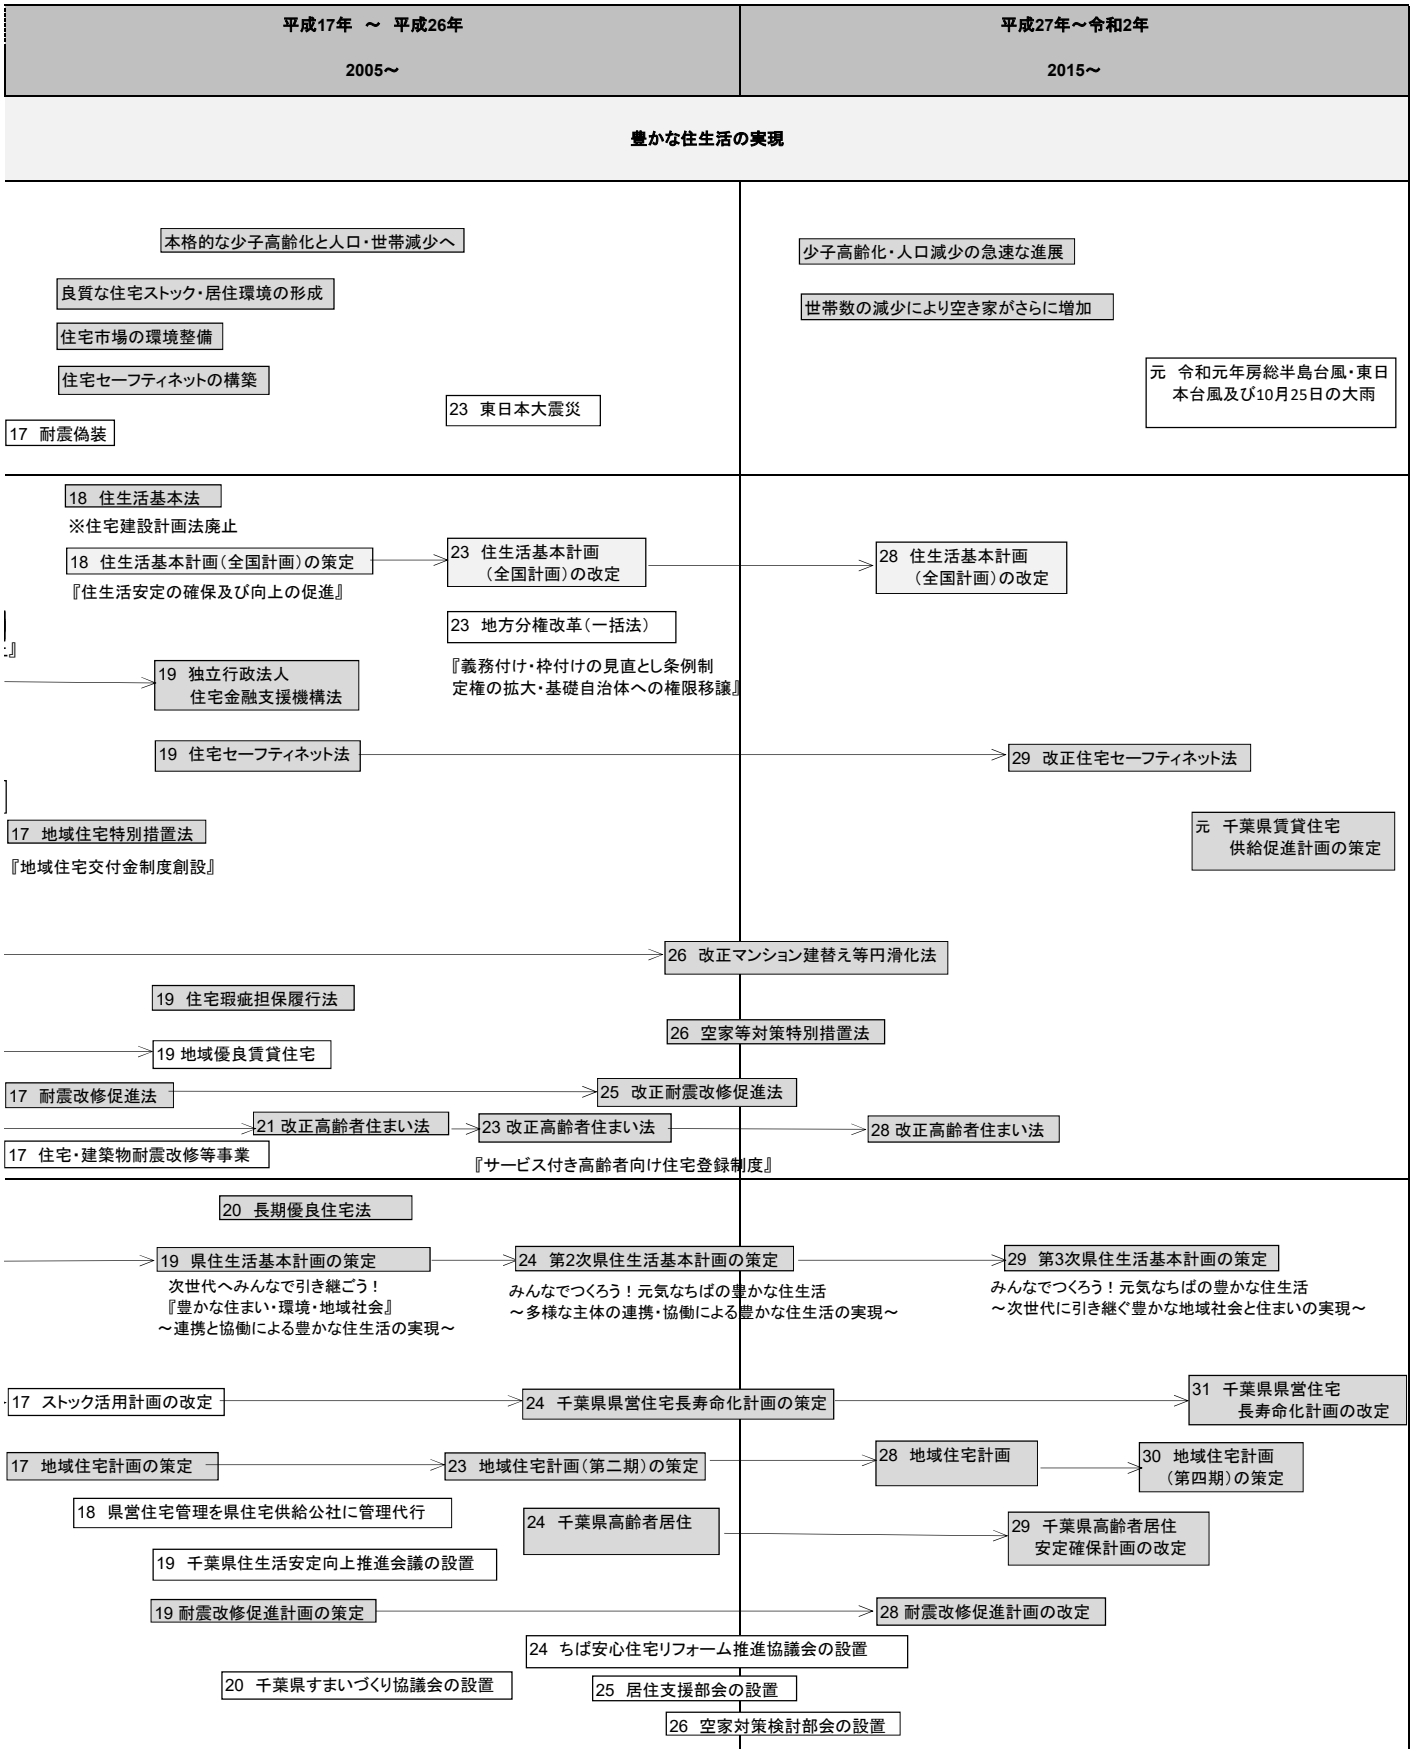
平成17年 ～ 平成26年

2005～

平成27年～令和2年

2015～

豊かな住生活の実現

本格的な少子高齢化と人口・世帯減少へ

良質な住宅ストック・居住環境の形成

住宅市場の環境整備

住宅セーフティネットの構築

17 耐震偽装

23 東日本大震災

少子高齢化・人口減少の急速な進展

世帯数の減少により空き家がさらに増加

元 令和元年房総半島台風・東日本台風及び10月25日の大雨

18 住生活基本法

※住宅建設計画法廃止

18 住生活基本計画（全国計画）の策定

『住生活安定の確保及び向上の促進』

23 住生活基本計画（全国計画）の改定

28 住生活基本計画（全国計画）の改定

23 地方分権改革（一括法）

『義務付け・枠付けの見直とし条例制定権の拡大・基礎自治体への権限移譲』

:』

19 独立行政法人 住宅金融支援機構法

19 住宅セーフティネット法

29 改正住宅セーフティネット法

17 地域住宅特別措置法

『地域住宅交付金制度創設』

元 千葉県賃貸住宅 供給促進計画の策定

26 改正マンション建替え等円滑化法

19 住宅瑕疵担保履行法

26 空家等対策特別措置法

19 地域優良賃貸住宅

17 耐震改修促進法

25 改正耐震改修促進法

21 改正高齢者住まい法

23 改正高齢者住まい法

28 改正高齢者住まい法

17 住宅・建築物耐震改修等事業

『サービス付き高齢者向け住宅登録制度』

20 長期優良住宅法

19 県住生活基本計画の策定

次世代へみんなで引き継ごう！
『豊かな住まい・環境・地域社会』
～連携と協働による豊かな住生活の実現～

24 第2次県住生活基本計画の策定

みんなでつくろう！元気なちばの豊かな住生活
～多様な主体の連携・協働による豊かな住生活の実現～

29 第3次県住生活基本計画の策定

みんなでつくろう！元気なちばの豊かな住生活
～次世代に引き継ぐ豊かな地域社会と住まいの実現～

17 ストック活用計画の改定

24 千葉県県営住宅長寿命化計画の策定

31 千葉県県営住宅 長寿命化計画の改定

17 地域住宅計画の策定

23 地域住宅計画（第二期）の策定

28 地域住宅計画

30 地域住宅計画（第四期）の策定

18 県営住宅管理を県住宅供給公社に管理代行

24 千葉県高齢者居住

29 千葉県高齢者居住 安定確保計画の改定

19 千葉県住生活安定向上推進会議の設置

19 耐震改修促進計画の策定

28 耐震改修促進計画の改定

24 ちば安心住宅リフォーム推進協議会の設置

20 千葉県すまいづくり協議会の設置

25 居住支援部会の設置

26 空家対策検討部会の設置